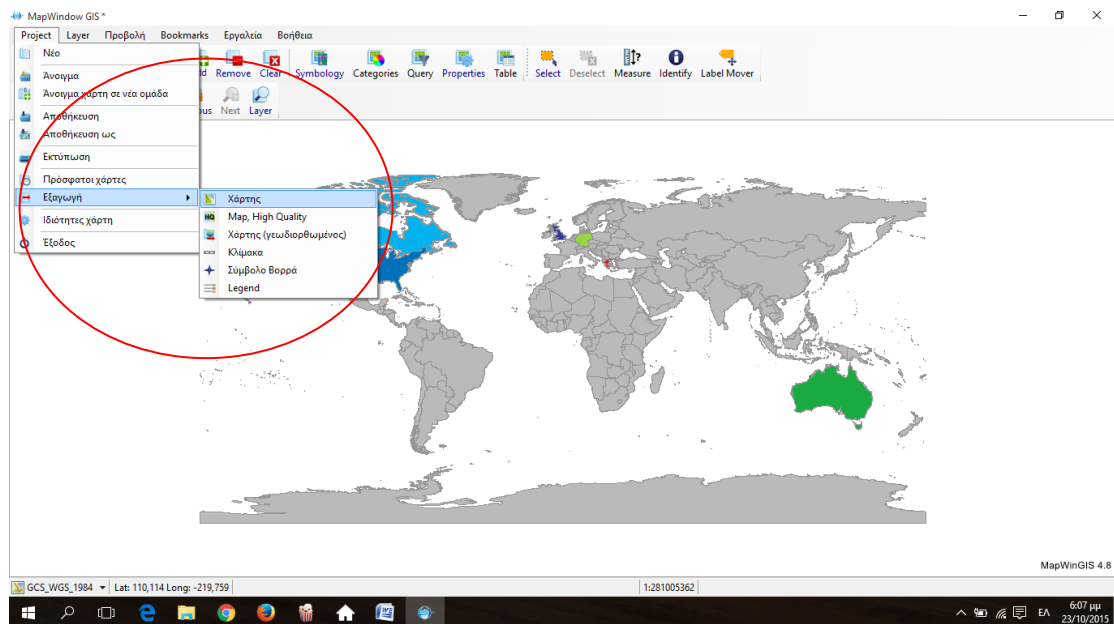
MapWindow GIS *

Project Layer Προβολή Bookmarks Εργαλεία Βοήθεια

Νέο
Άνοιγμα
Άνοιγμα χάρτη σε νέα ομάδα
Αποθήκευση
Αποθήκευση ως
Εκτύπωση
Πρόσφατοι χάρτες
Εξαγωγή
Ιδιότητες χάρτη
Έξοδος

Χάρτης
Map, High Quality
Χάρτης (γεωδιορθωμένος)
Κλίμακα
Σύμβολο Βορρά
Legend

dd Remove Clear Symbology Categories Query Properties Table Select Deselect Measure Identify Label Mover
us Next Layer

MapWinGIS 4.8

GCS_WGS_1984 | Lat: 110,114 Long: -219,759 | 1:281005362

ΕΛ 6:07 μμ 23/10/2015